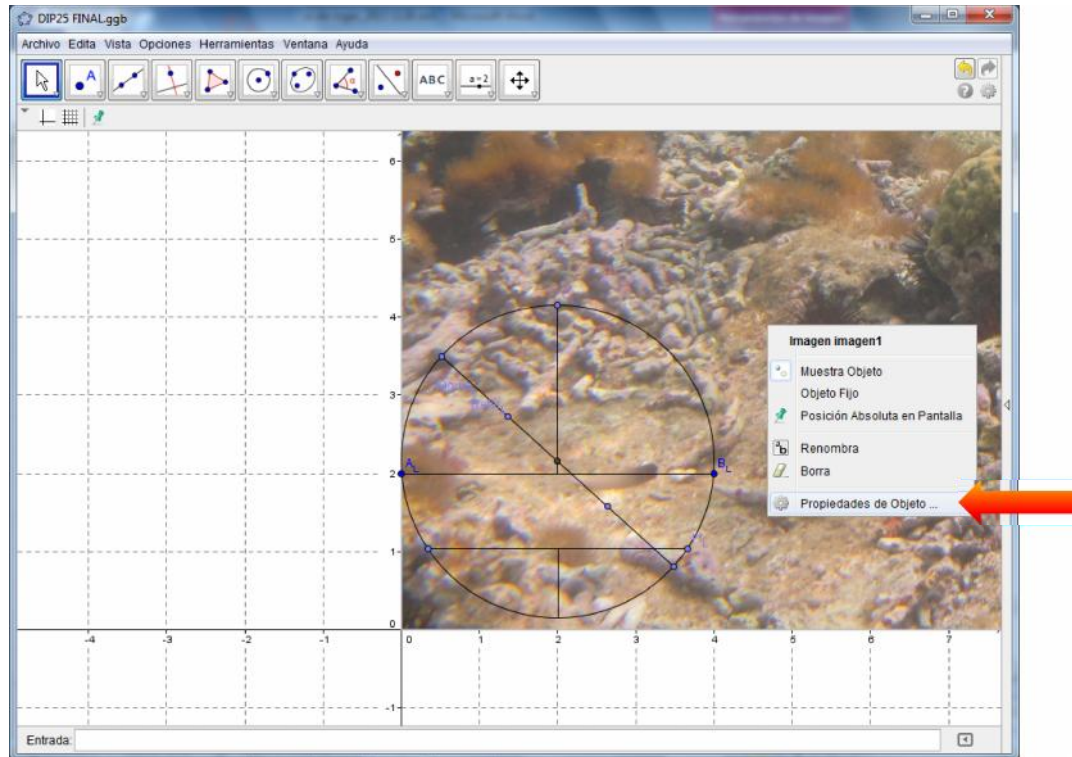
DIP25 FINAL.ggb

Archivo Edita Vista Opciones Herramientas Ventana Ayuda

ABC

a=2

6
5
4
3
2
1
0
-1

-4 -3 -2 -1 0 1 2 3 4 5 6 7

A
B

Imagen imagen1
Muestra Objeto
Objeto Fijo
Posición Absoluta en Pantalla
Renombra
Borra
Propiedades de Objeto ...

Entrada: